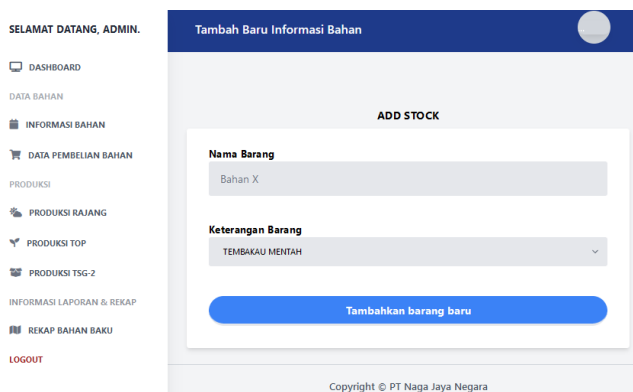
SELAMAT DATANG, ADMIN.

DASHBOARD

DATA BAHAN

INFORMASI BAHAN

DATA PEMBELIAN BAHAN

PRODUKSI

PRODUKSI RAJANG

PRODUKSI TOP

PRODUKSI TSG-2

INFORMASI LAPORAN & REKAP

REKAP BAHAN BAKU

LOGOUT

Tambah Baru Informasi Bahan

ADD STOCK

Nama Barang

Bahan X

Keterangan Barang

TEMBAKAU MENTAH

Tambahkan barang baru

Copyright © PT Naga Jaya Negara